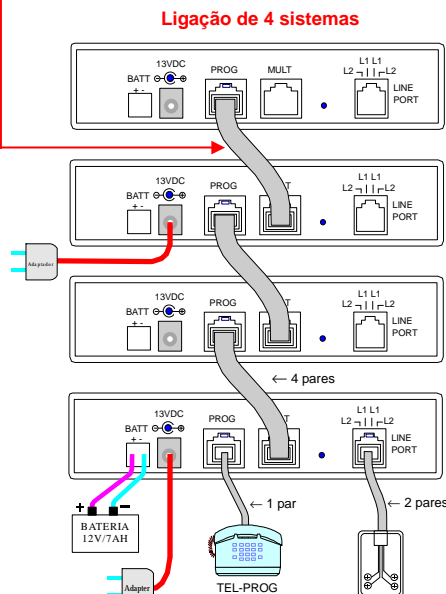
Ligação de 4 sistemas

13VDC
BATT
+ -
PROG
MULT
L1 L1
L2 L2
LINE PORT

13VDC
BATT
+ -
PROG
T
L1 L1
L2 L2
LINE PORT

Adaptador

13VDC
BATT
+ -
PROG
T
L1 L1
L2 L2
LINE PORT

← 4 pares

13VDC
BATT
+ -
PROG
T
L1 L1
L2 L2
LINE PORT

+ −
BATERIA
12V/7AH

← 1 par

← 2 pares

Adapter

TEL-PROG